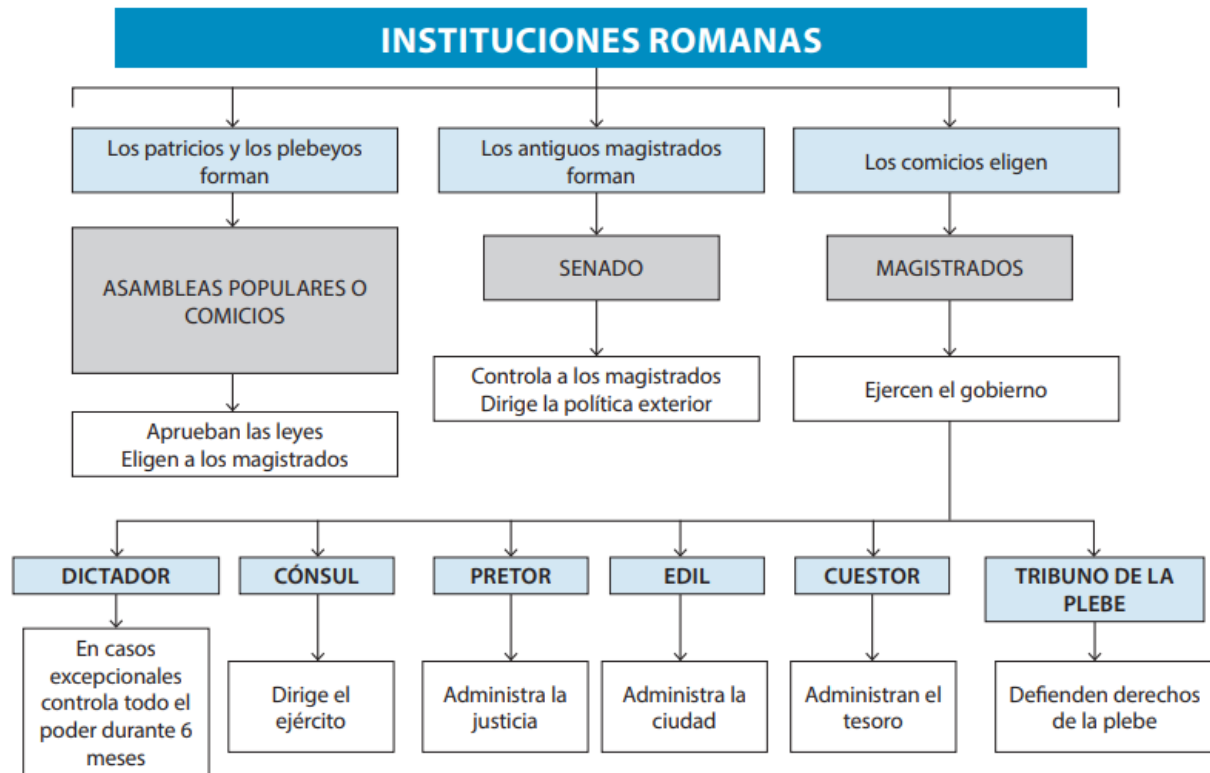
INSTITUCIONES ROMANAS

Los patricios y los plebeyos forman

ASAMBLEAS POPULARES O COMICIOS

Aprueban las leyes
Eligen a los magistrados

Los antiguos magistrados forman

SENADO

Controla a los magistrados
Dirige la política exterior

Los comicios eligen

MAGISTRADOS

Ejercen el gobierno

DICTADOR

En casos excepcionales controla todo el poder durante 6 meses

CÓNSUL

Dirige el ejército

PRETOR

Administra la justicia

EDIL

Administra la ciudad

CUESTOR

Administran el tesoro

TRIBUNO DE LA PLEBE

Defienden derechos de la plebe